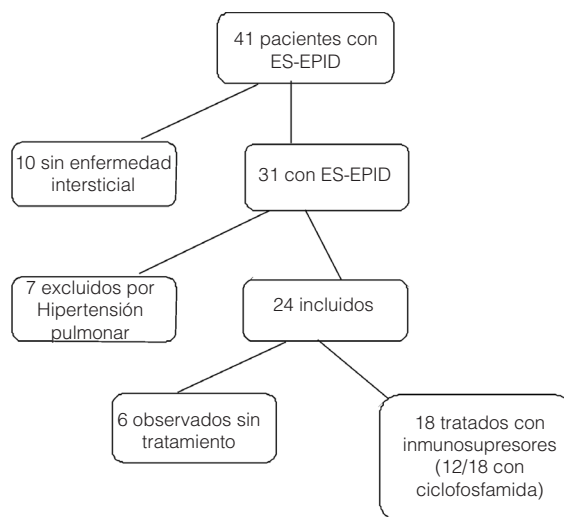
41 pacientes con ES-EPID

10 sin enfermedad intersticial

31 con ES-EPID

7 excluidos por Hipertensión pulmonar

24 incluidos

6 observados sin tratamiento

18 tratados con inmunosupresores (12/18 con ciclofosfamida)